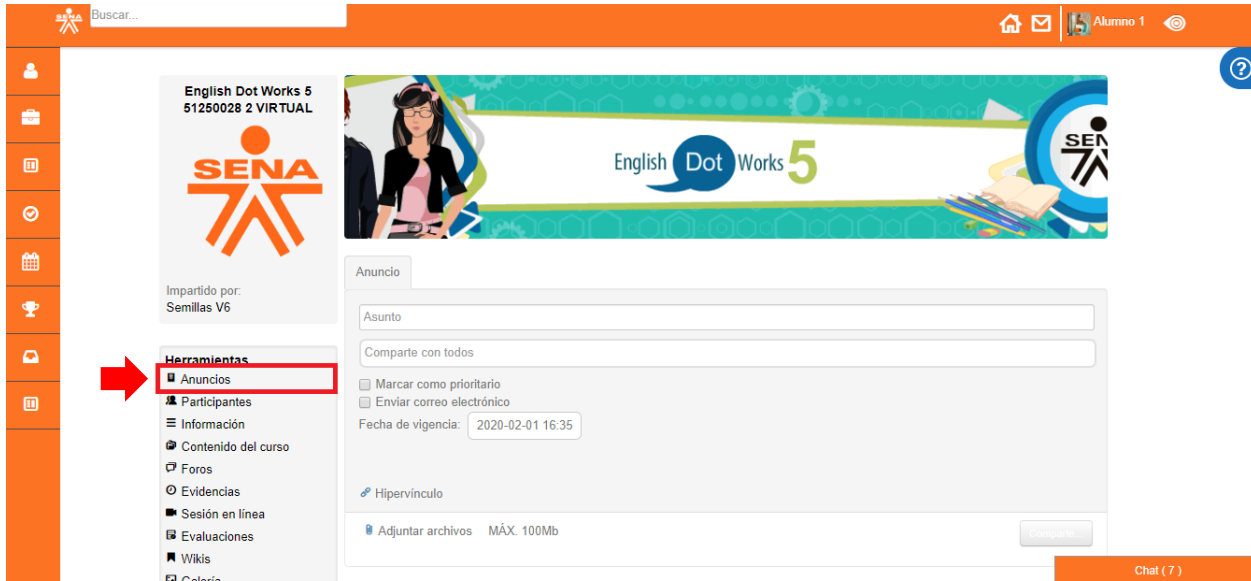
SENA Buscar...

Alumno 1

English Dot Works 5
51250028 2 VIRTUAL

SENA

Impartido por:
Semillas V6

English Dot Works 5

SENA

Anuncio

Asunto

Comparte con todos

Marcar como prioritario
Enviar correo electrónico
Fecha de vigencia: 2020-02-01 16:35

Hipervínculo

Adjuntar archivos MÁX. 100Mb

Compartir

Herramientas
Anuncios
Participantes
Información
Contenido del curso
Foros
Evidencias
Sesión en línea
Evaluaciones
Wikis
Galería

Chat ( 7 )